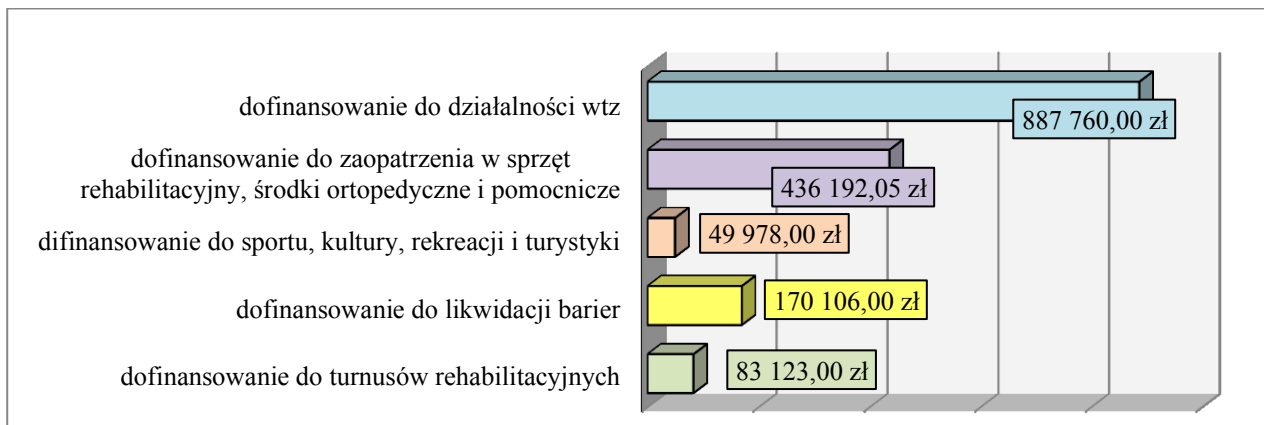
dofinansowanie do działalności wtz
887 760,00 zł

dofinansowanie do zaopatrzenia w sprzęt rehabilitacyjny, środki ortopedyczne i pomocnicze
436 192,05 zł

difinansowanie do sportu, kultury, rekreacji i turystyki
49 978,00 zł

dofinansowanie do likwidacji barier
170 106,00 zł

dofinansowanie do turnusów rehabilitacyjnych
83 123,00 zł